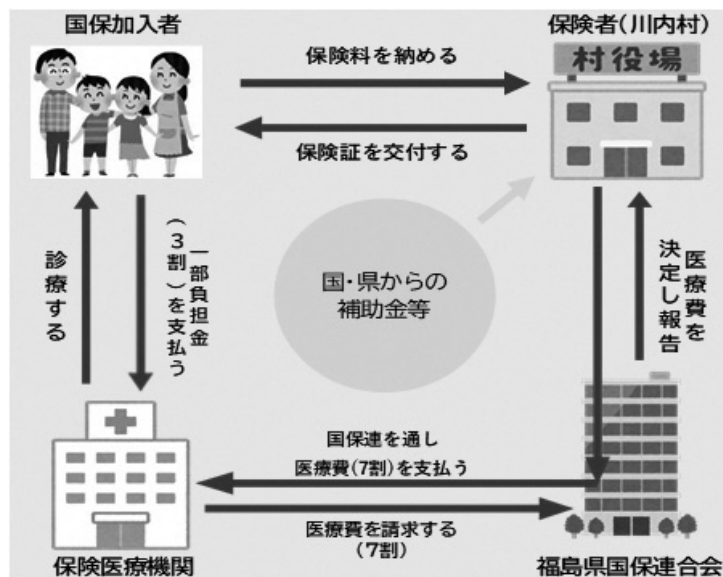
国保加入者

保険者(川内村)

村役場

保険料を納める

保険証を交付する

診療する

一部負担金(3割)を支払う

国・県からの補助金等

医療費を決定し報告

国保連を通し医療費(7割)を支払う

医療費を請求する(7割)

保険医療機関

福島県国保連合会